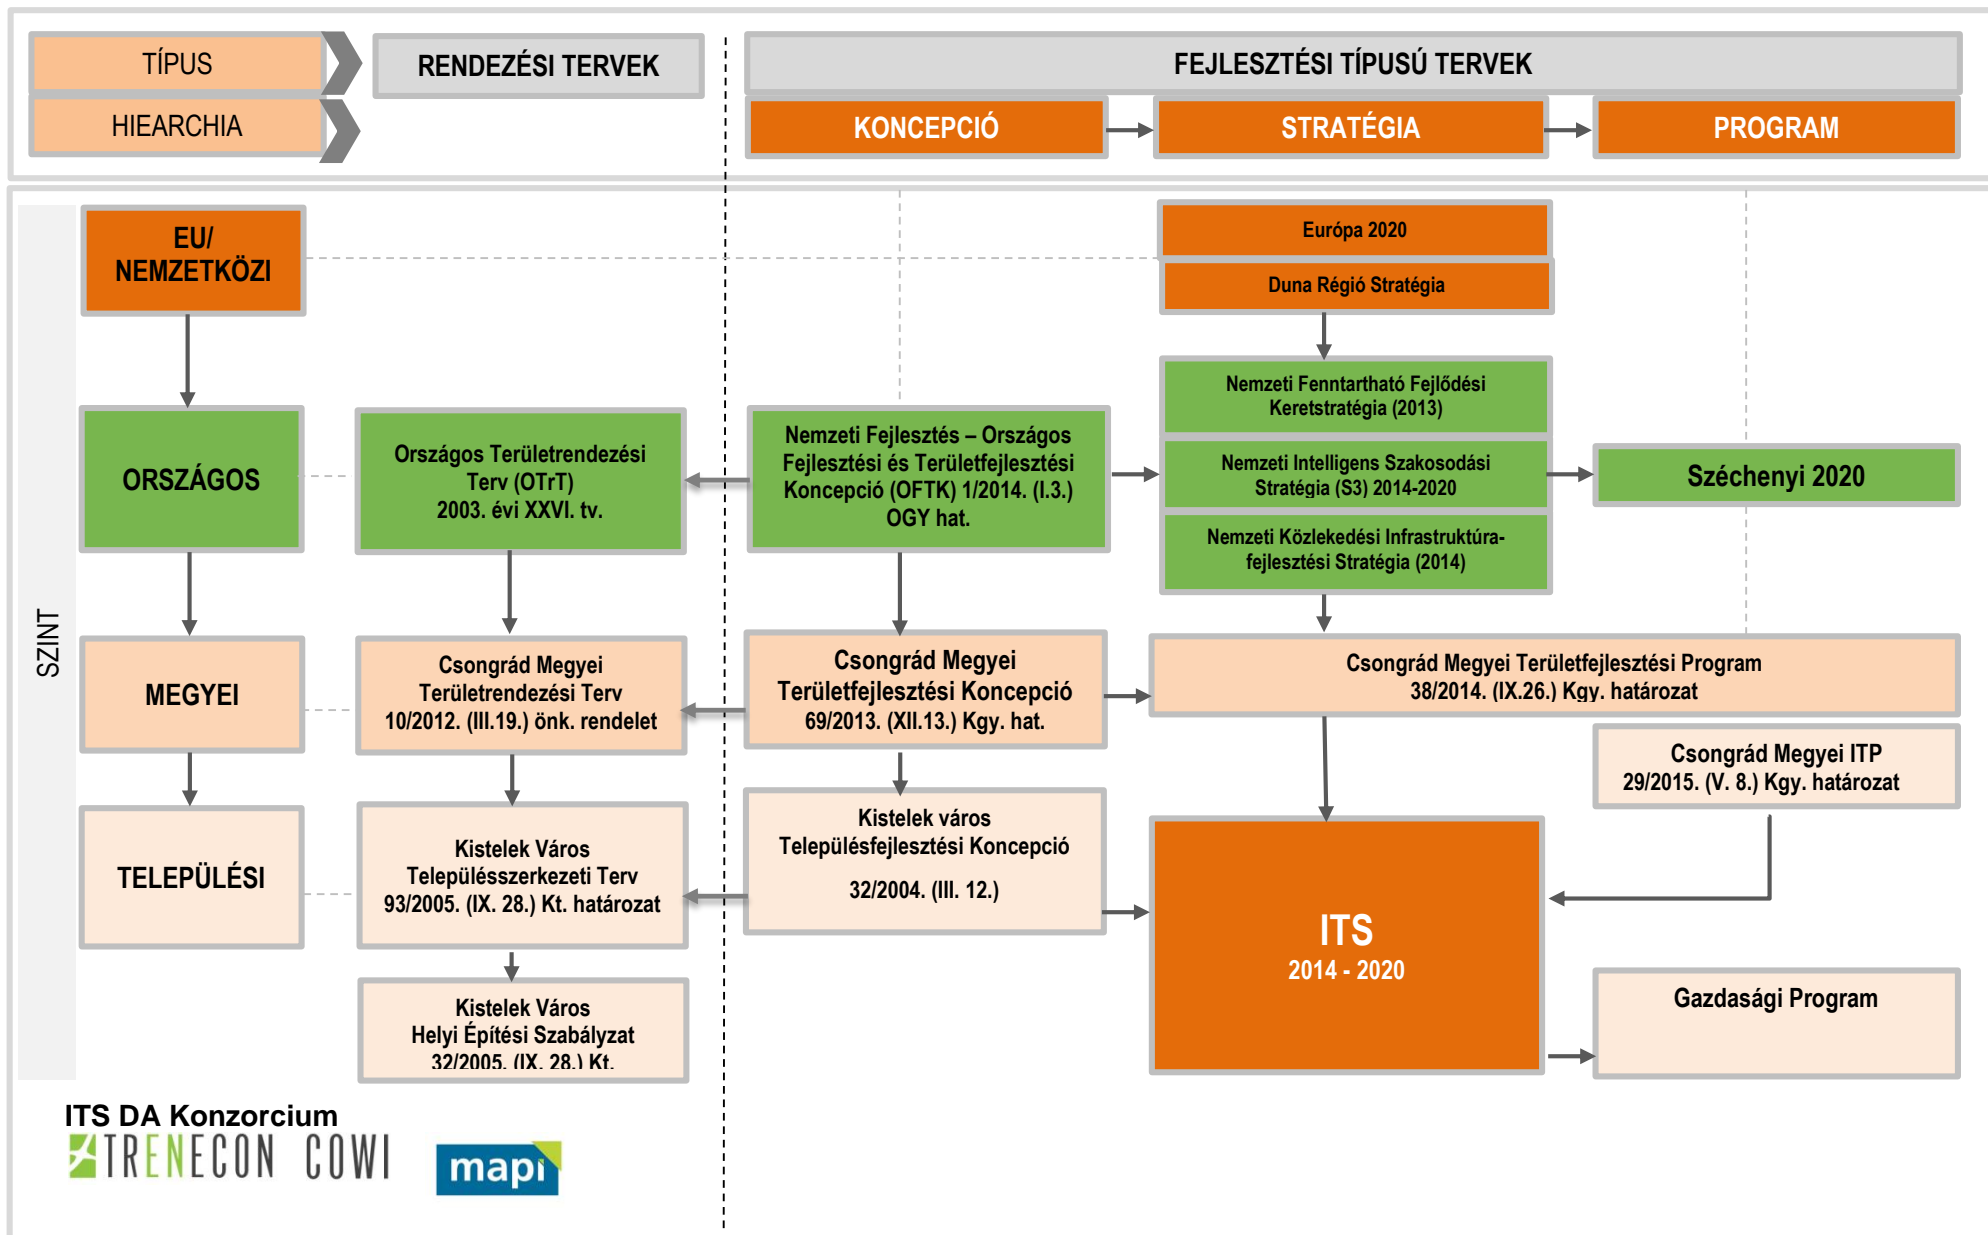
TÍPUS

HIEARCHIA

RENDEZÉSI TERVEK

FEJLESZTÉSI TÍPUSÚ TERVEK

KONCEPCIÓ

STRATÉGIA

PROGRAM

SZINT

EU/ NEMZETKÖZI

Európa 2020

Duna Régió Stratégia

Nemzeti Fenntartható Fejlődési Keretstratégia (2013)

ORSZÁGOS

Országos Területrendezési Terv (OTrT) 2003. évi XXVI. tv.

Nemzeti Fejlesztés – Országos Fejlesztési és Területfejlesztési Koncepció (OFTK) 1/2014. (I.3.) OGY hat.

Nemzeti Intelligens Szakosodási Stratégia (S3) 2014-2020

Széchenyi 2020

Nemzeti Közlekedési Infrastruktúra-fejlesztési Stratégia (2014)

MEGYEI

Csongrád Megyei Területrendezési Terv 10/2012. (III.19.) önk. rendelet

Csongrád Megyei Területfejlesztési Koncepció 69/2013. (XII.13.) Kgy. hat.

Csongrád Megyei Területfejlesztési Program 38/2014. (IX.26.) Kgy. határozat

Csongrád Megyei ITP 29/2015. (V. 8.) Kgy. határozat

TELEPÜLÉSI

Kistelek Város Településszerkezeti Terv 93/2005. (IX. 28.) Kt. határozat

Kistelek város Településfejlesztési Koncepció

32/2004. (III. 12.)

ITS 2014 - 2020

Kistelek Város Helyi Építési Szabályzat 32/2005. (IX. 28.) Kt.

Gazdasági Program

ITS DA Konzorcium

TRENECON COWI

mapi